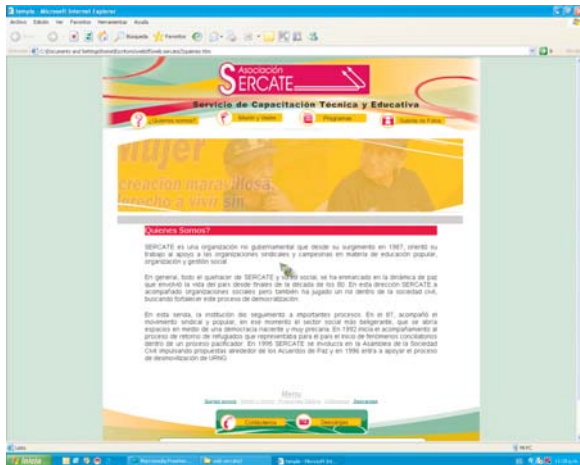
templo - Microsoft Internet Explorer
Archivo Edición Ver Favoritos Herramientas Ayuda
Búsqueda Favoritos
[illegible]
Asociación
SERCATE
Servicio de Capacitación Técnica y Educativa
Quienes somos? Misión y Visión Programas Galería de Fotos
mujer
creación mara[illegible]llosa,
derecho a vivir sin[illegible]
Quienes Somos?
SERCATE es una organización no gubernamental que desde su surgimiento en 1987, orientó su trabajo al apoyo a las organizaciones sindicales y campesinas en materia de educación popular, organización y gestión social.

En general, todo el quehacer de SERCATE y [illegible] social, se ha enmarcado en la dinámica de paz que envolvió la vida del país desde finales de la década de los 80. En esta dirección SERCATE a acompañado organizaciones sociales pero también ha jugado un rol dentro de la sociedad civil, buscando fortalecer este proceso de democratización.

En esta senda, la institución dio seguimiento a importantes procesos. En el 87, acompañó el movimiento sindical y popular, en ese momento el sector social más beligerante, que se abría espacios en medio de una democracia naciente y muy precaria. En 1992 inicia el acompañamiento al proceso de retorno de refugiados que representaba para el país el inicio de fenómenos conciliatorios dentro de un proceso pacificador. En 1996 SERCATE se involucra en la Asamblea de la Sociedad Civil impulsando propuestas alrededor de los Acuerdos de Paz y en 1996 entra a apoyar el proceso de desmovilización de URNG
Menu
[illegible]
Contáctenos Descargas
Listo
Mi PC
Inicio